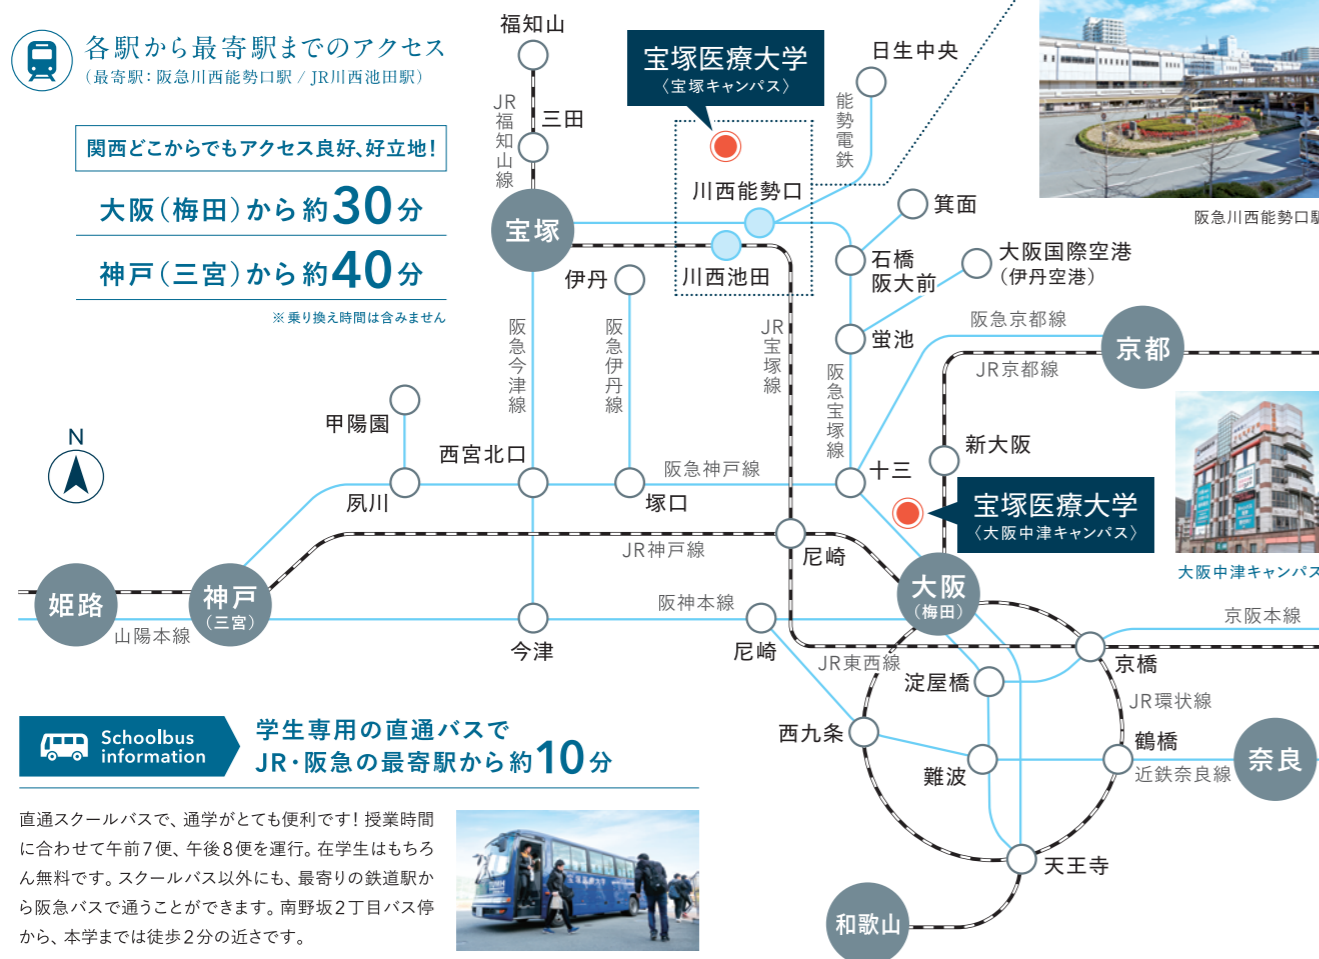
各駅から最寄駅までのアクセス
（最寄駅：阪急川西能勢口駅／JR川西池田駅）

関西どこからでもアクセス良好、好立地！

大阪（梅田）から約30分

神戸（三宮）から約40分

※乗り換え時間は含みません

福知山
JR福知山線
三田
宝塚医療大学
〈宝塚キャンパス〉
日生中央
能勢電鉄
川西能勢口
宝塚
川西池田
伊丹
箕面
石橋阪大前
大阪国際空港（伊丹空港）
阪急今津線
阪急伊丹線
JR宝塚線
阪急宝塚線
蛍池
阪急京都線
京都
JR京都線
新大阪
甲陽園
西宮北口
阪急神戸線
十三
夙川
塚口
宝塚医療大学
〈大阪中津キャンパス〉
JR神戸線
尼崎
大阪（梅田）
姫路
神戸（三宮）
山陽本線
阪神本線
今津
尼崎
JR東西線
京橋
京阪本線
淀屋橋
JR環状線
西九条
鶴橋
奈良
難波
近鉄奈良線
天王寺
和歌山
N

阪急川西能勢口駅
大阪中津キャンパス

Schoolbus information

学生専用の直通バスで
JR・阪急の最寄駅から約10分

直通スクールバスで、通学がとても便利です！授業時間に合わせて午前7便、午後8便を運行。在学生はもちろん無料です。スクールバス以外にも、最寄りの鉄道駅から阪急バスで通うことができます。南野坂2丁目バス停から、本学までは徒歩2分の近さです。